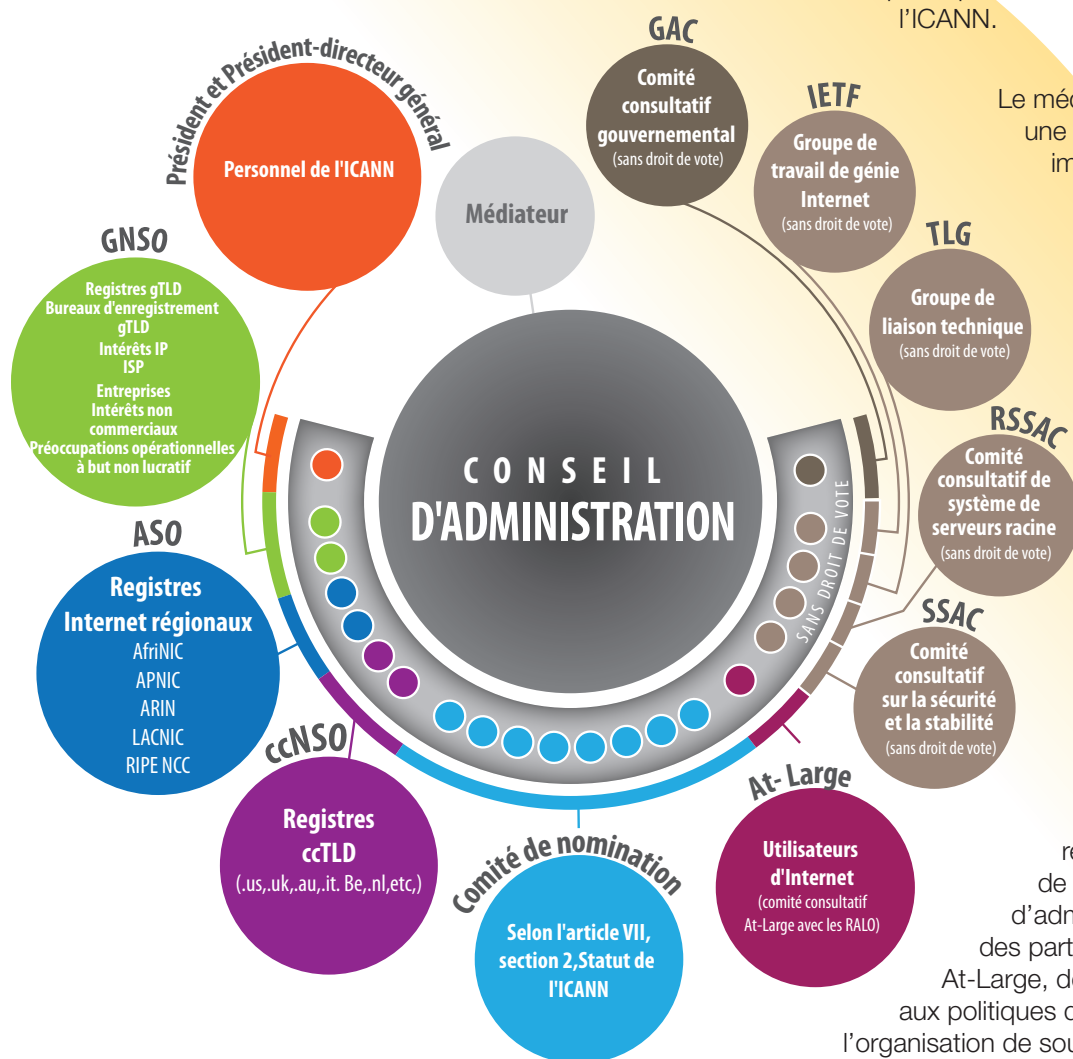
l'ICANN.

Le méd
une
im

Président et Président-directeur général

Personnel de l'ICANN

Médiateur

GAC
Comité consultatif gouvernemental
(sans droit de vote)

IETF
Groupe de travail de génie Internet
(sans droit de vote)

TLG
Groupe de liaison technique
(sans droit de vote)

RSSAC
Comité consultatif de système de serveurs racine
(sans droit de vote)

SSAC
Comité consultatif sur la sécurité et la stabilité
(sans droit de vote)

GNSO
Registres gTLD
Bureaux d'enregistrement gTLD
Intérêts IP
ISP
Entreprises
Intérêts non commerciaux
Préoccupations opérationnelles à but non lucratif

CONSEIL
D'ADMINISTRATION

SANS DROIT DE VOTE

ASO
Registres Internet régionaux
AfriNIC
APNIC
ARIN
LACNIC
RIPE NCC

ccNSO
Registres ccTLD
(.us,.uk,.au,.it. Be,.nl,etc,)

Comité de nomination
Selon l'article VII, section 2,Statut de l'ICANN

At- Large
Utilisateurs d'Internet
(comité consultatif At-Large avec les RALO)

re
de
d'adm
des part
At-Large, d
aux politiques d
l'organisation de sou